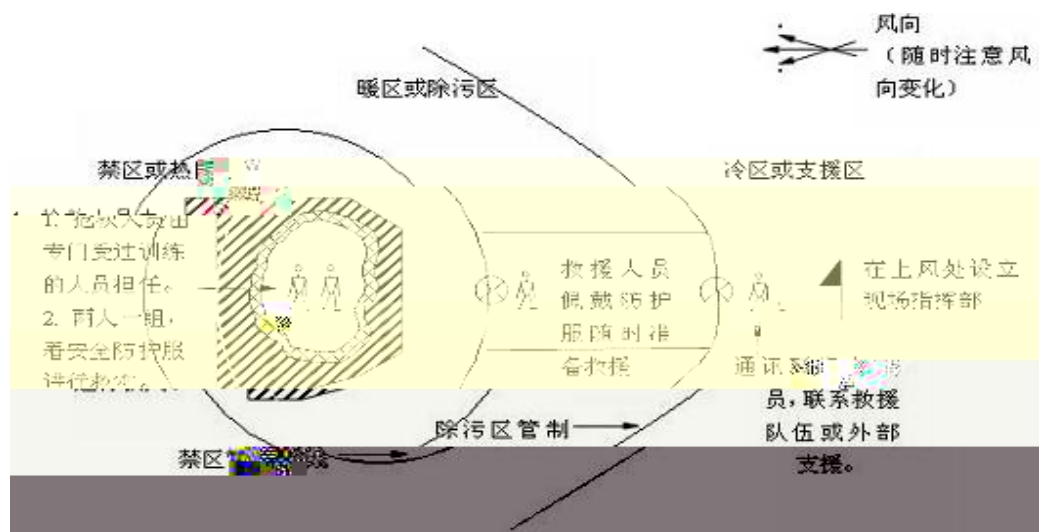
风向
（随时注意风向变化）

暖区或除污区

禁区或热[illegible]

冷区或支援区

1. 抢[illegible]由专门受过训练的人员担任。
2. 两人一组，着安全防护服进行救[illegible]

救援人员佩戴防护服随时准备救援

在上风处设立现场指挥部

通讯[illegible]员，联系救援队伍或外部支援。

除污区管制

禁区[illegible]